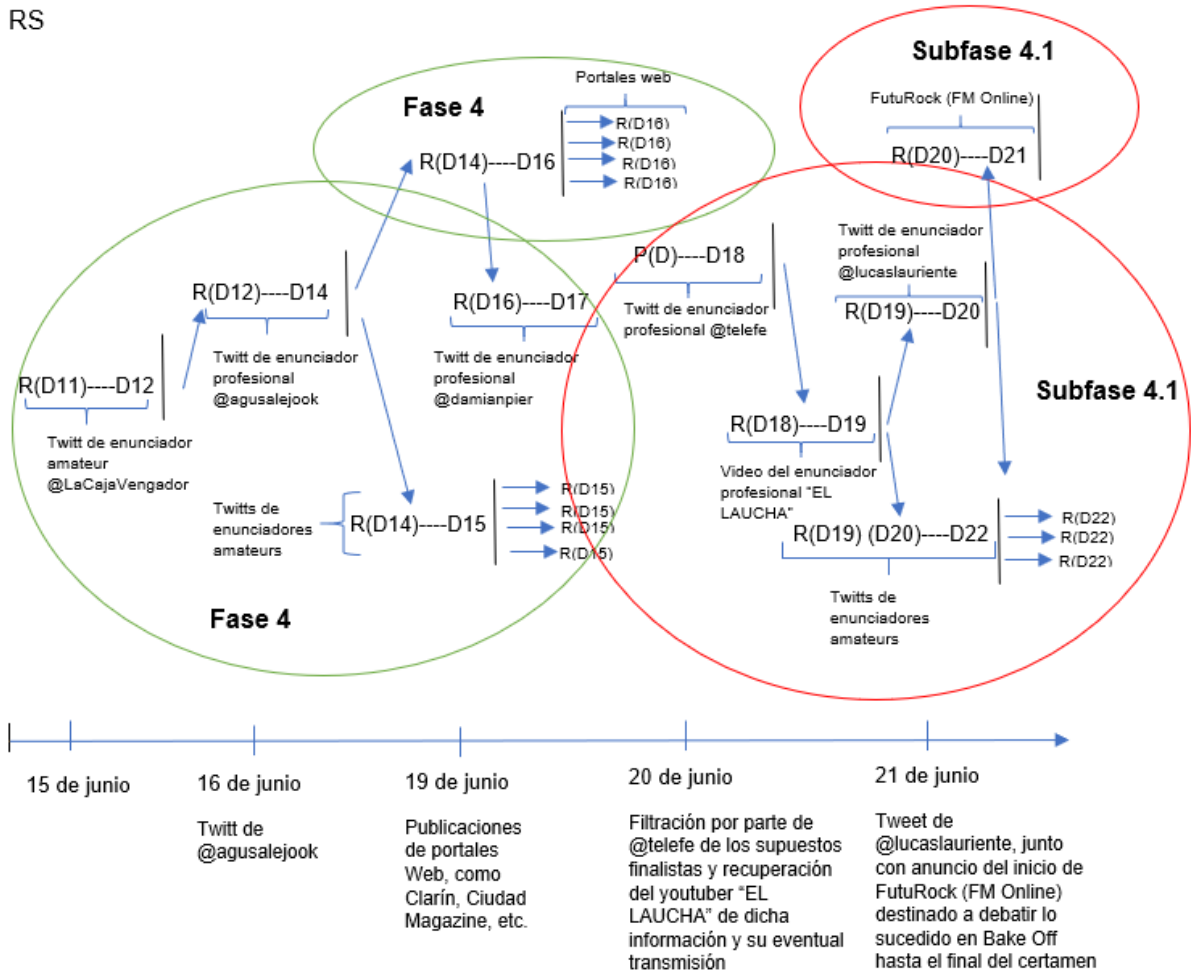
RS

Fase 4

Portales web

R(D14)----D16

R(D16)
R(D16)
R(D16)
R(D16)

Subfase 4.1

FutuRock (FM Online)

R(D20)----D21

R(D12)----D14

Twitt de enunciador profesional @agusalejook

R(D11)----D12

Twitt de enunciador amateur @LaCajaVengador

R(D16)----D17

Twitt de enunciador profesional @damianpier

P(D)----D18

Twitt de enunciador profesional @telefe

Twitt de enunciador profesional @lucaslauriente

R(D19)----D20

R(D18)----D19

Video del enunciador profesional "EL LAUCHA"

Subfase 4.1

Twitts de enunciadores amateurs

R(D14)----D15

R(D15)
R(D15)
R(D15)
R(D15)

R(D19) (D20)----D22

R(D22)
R(D22)
R(D22)

Twitts de enunciadores amateurs

Fase 4

15 de junio

16 de junio

Twitt de @agusalejook

19 de junio

Publicaciones de portales Web, como Clarín, Ciudad Magazine, etc.

20 de junio

Filtración por parte de @telefe de los supuestos finalistas y recuperación del youtuber "EL LAUCHA" de dicha información y su eventual transmisión

21 de junio

Tweet de @lucaslauriente, junto con anuncio del inicio de FutuRock (FM Online) destinado a debatir lo sucedido en Bake Off hasta el final del certamen